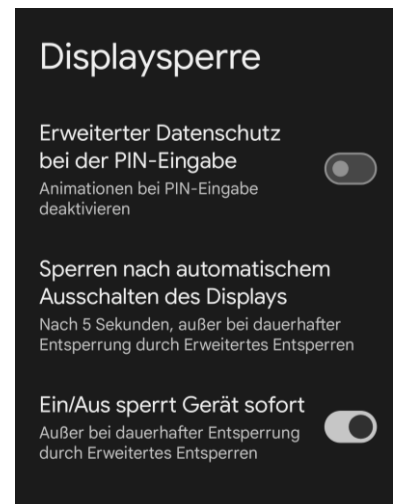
Displaysperre

Erweiterter Datenschutz bei der PIN-Eingabe
Animationen bei PIN-Eingabe deaktivieren

Sperren nach automatischem Ausschalten des Displays
Nach 5 Sekunden, außer bei dauerhafter Entsperrung durch Erweitertes Entsperren

Ein/Aus sperrt Gerät sofort
Außer bei dauerhafter Entsperrung durch Erweitertes Entsperren